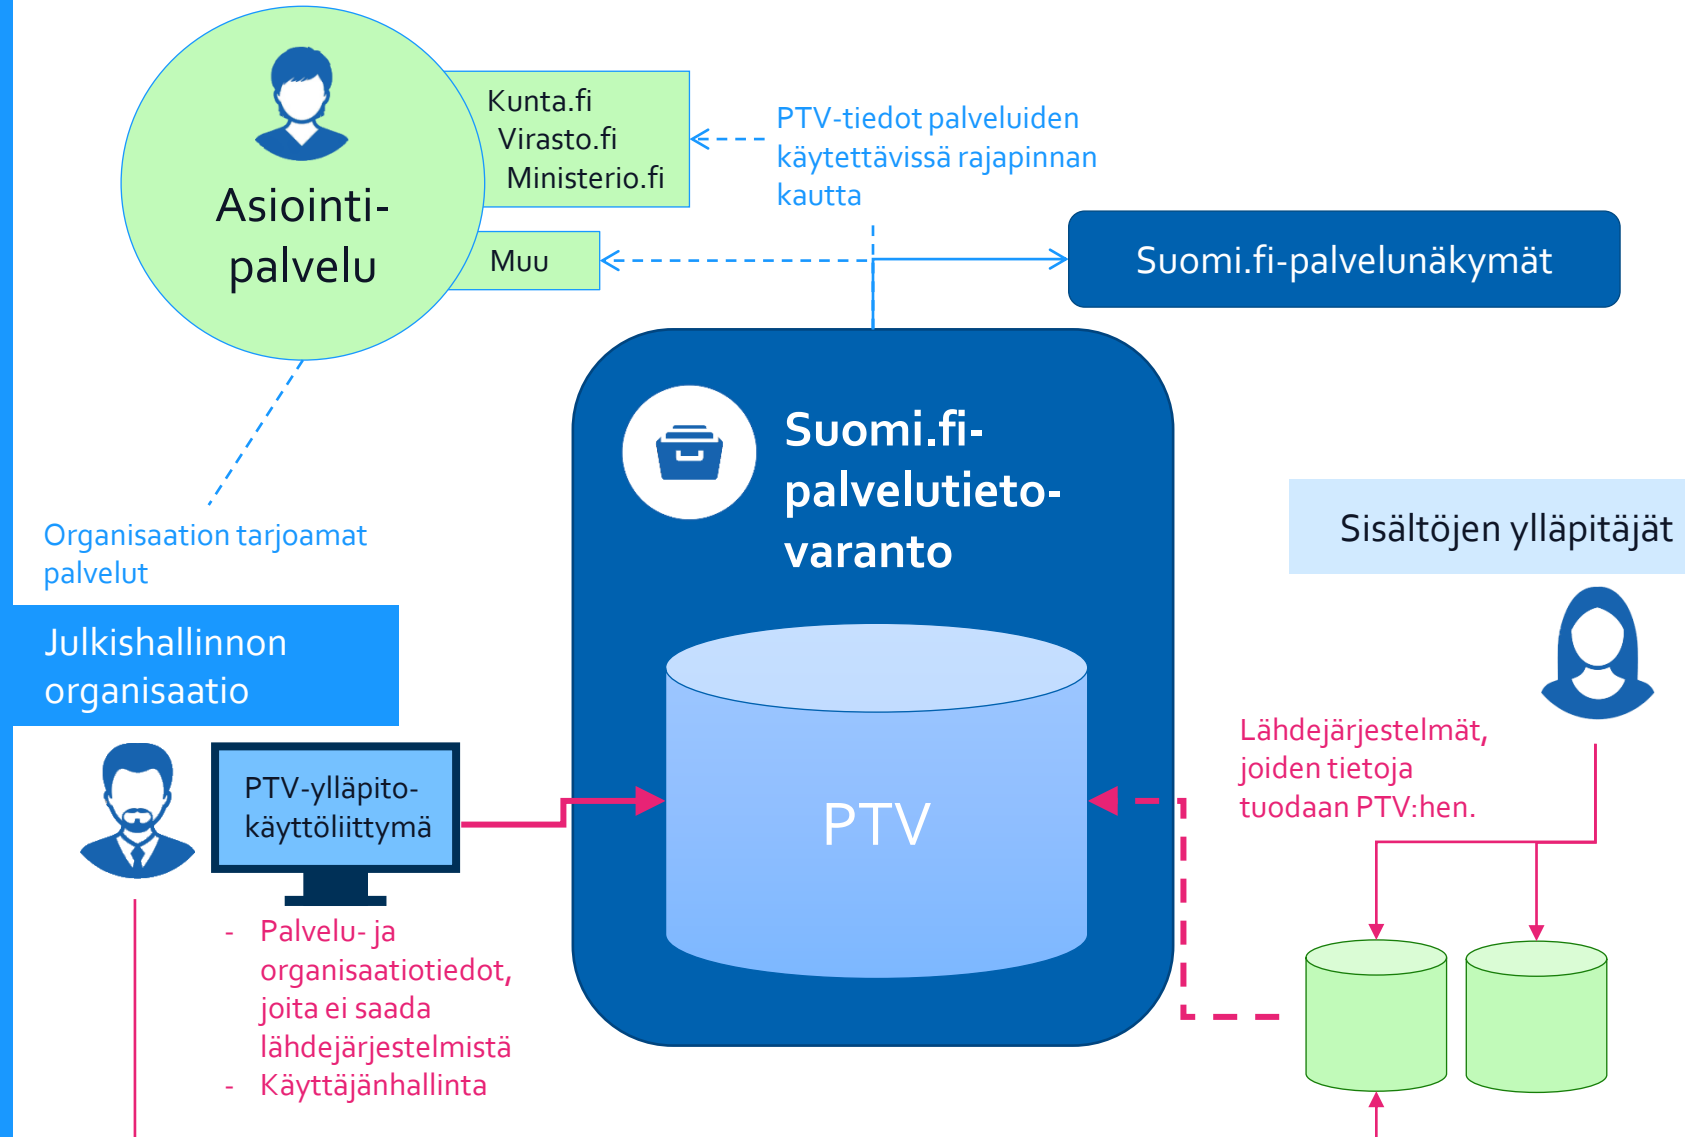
Asiointipalvelu

Kunta.fi
Virasto.fi
Ministerio.fi

Muu

PTV-tiedot palveluiden käytettävissä rajapinnan kautta

Suomi.fi-palvelunäkymät

Suomi.fi-palvelutietovaranto

PTV

Sisältöjen ylläpitäjät

Organisaation tarjoamat palvelut

Julkishallinnon organisaatio

PTV-ylläpitokäyttöliittymä

- Palvelu- ja organisaatiotiedot, joita ei saada lähdejärjestelmistä
- Käyttäjänhallinta

Lähdejärjestelmät, joiden tietoja tuodaan PTV:hen.